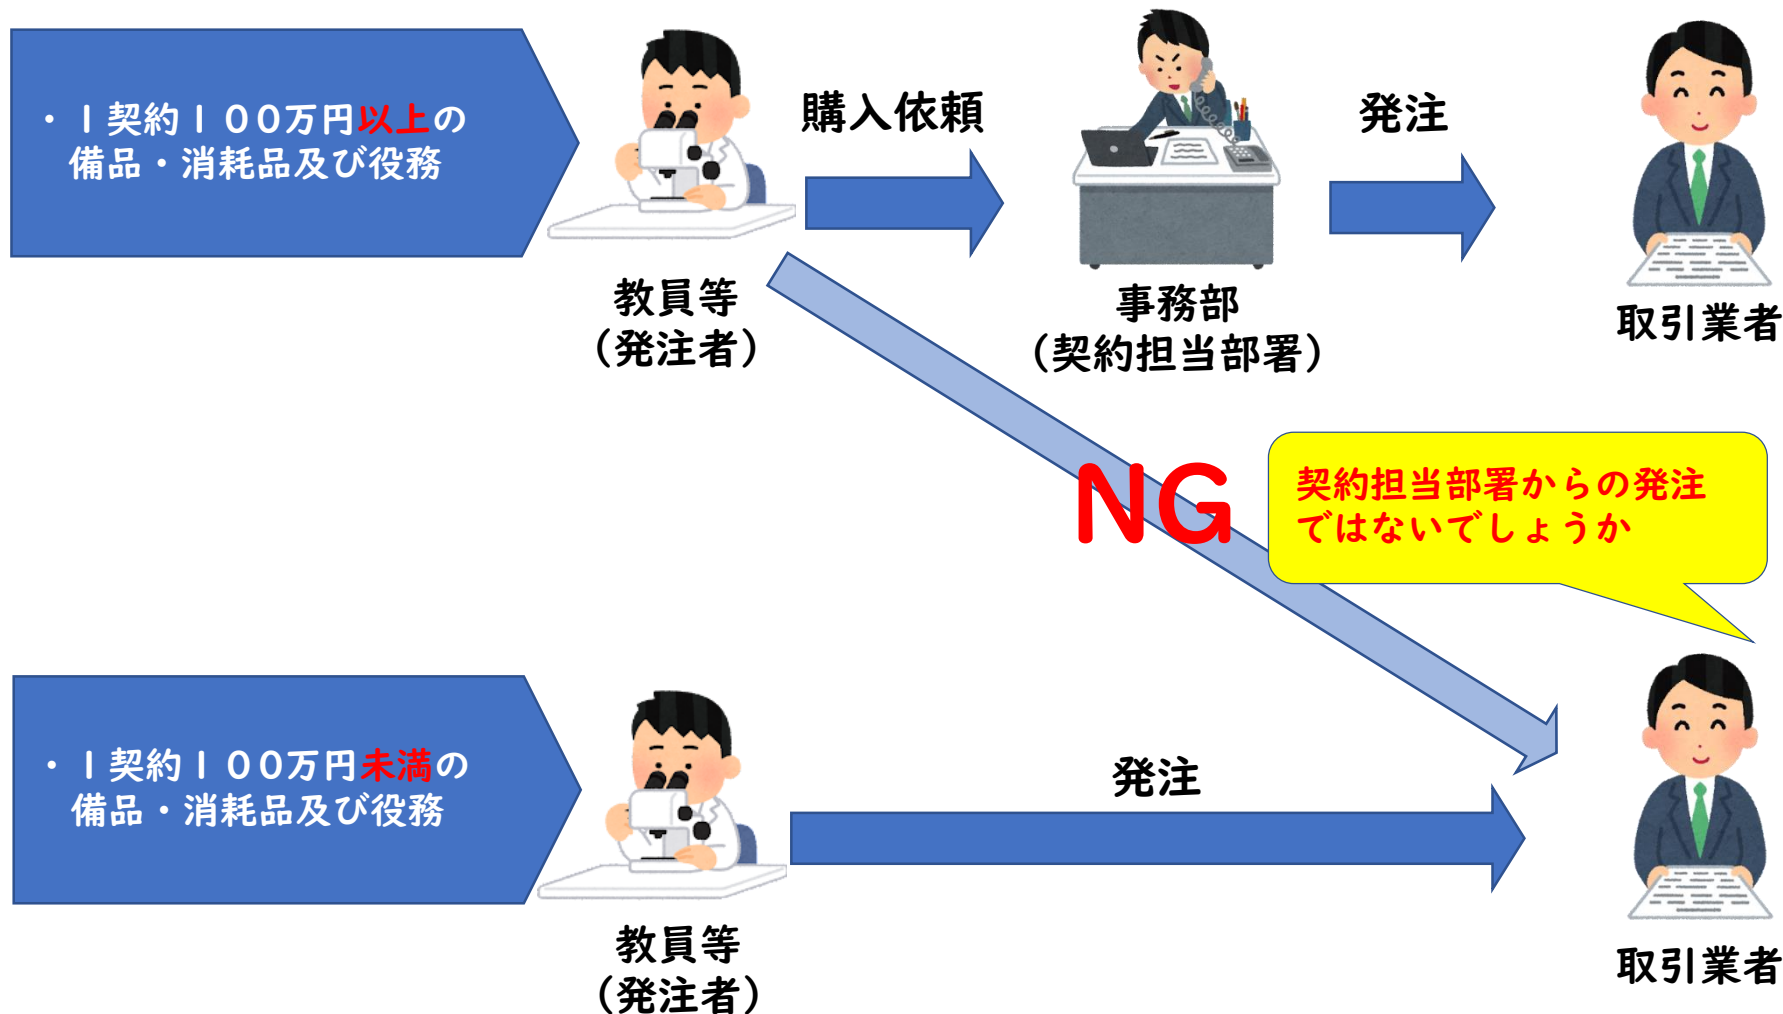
・１契約１００万円以上の備品・消耗品及び役務

教員等
（発注者）

購入依頼

事務部
（契約担当部署）

発注

取引業者

NG

契約担当部署からの発注ではないでしょうか

・１契約１００万円未満の備品・消耗品及び役務

教員等
（発注者）

発注

取引業者